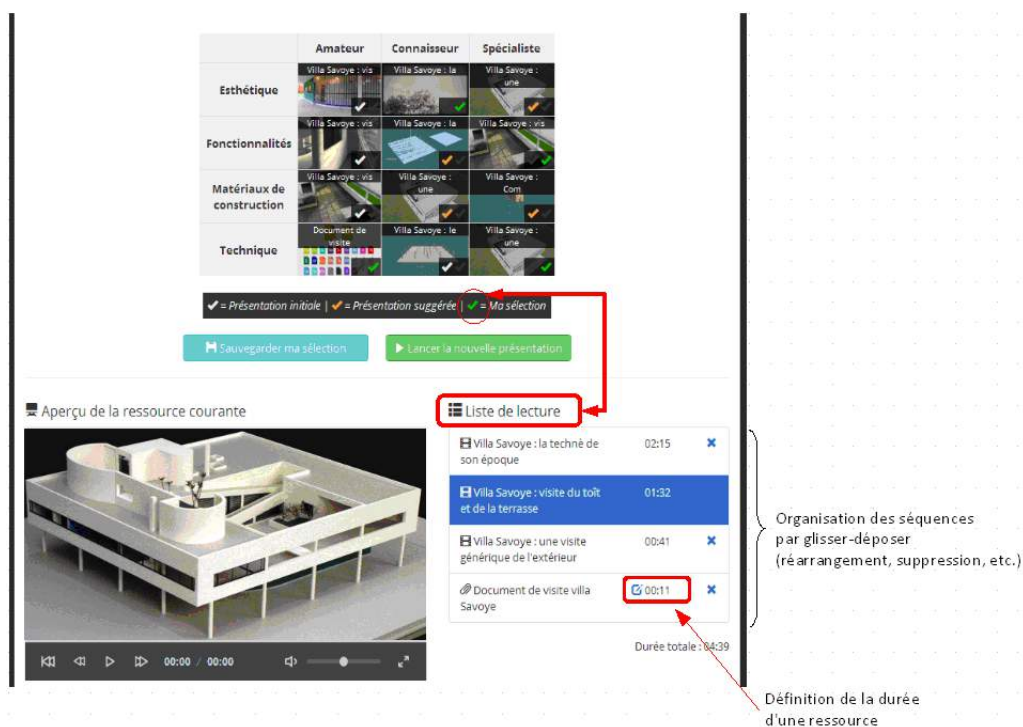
| | Amateur | Connaisseur | Spécialiste |
|---|---|---|---|
| Esthétique | Villa Savoye : vis | Villa Savoye : la | Villa Savoye : une |
| Fonctionnalités | Villa Savoye : vis | Villa Savoye : la | Villa Savoye : vis |
| Matériaux de construction | Villa Savoye : vis | Villa Savoye : une | Villa Savoye : Com |
| Technique | Document de visite | Villa Savoye : le | Villa Savoye : une |

✔ = Présentation initiale | ✔ = Présentation suggérée | ✔ = Ma sélection

Sauvegarder ma sélection

Lancer la nouvelle présentation

Aperçu de la ressource courante

00:00 / 00:00

Liste de lecture

Villa Savoye : la technè de son époque 02:15

Villa Savoye : visite du toît et de la terrasse 01:32

Villa Savoye : une visite générique de l'extérieur 00:41

Document de visite villa Savoye 00:11

Durée totale : 04:39

Organisation des séquences par glisser-déposer (réarrangement, suppression, etc.)

Définition de la durée d'une ressource